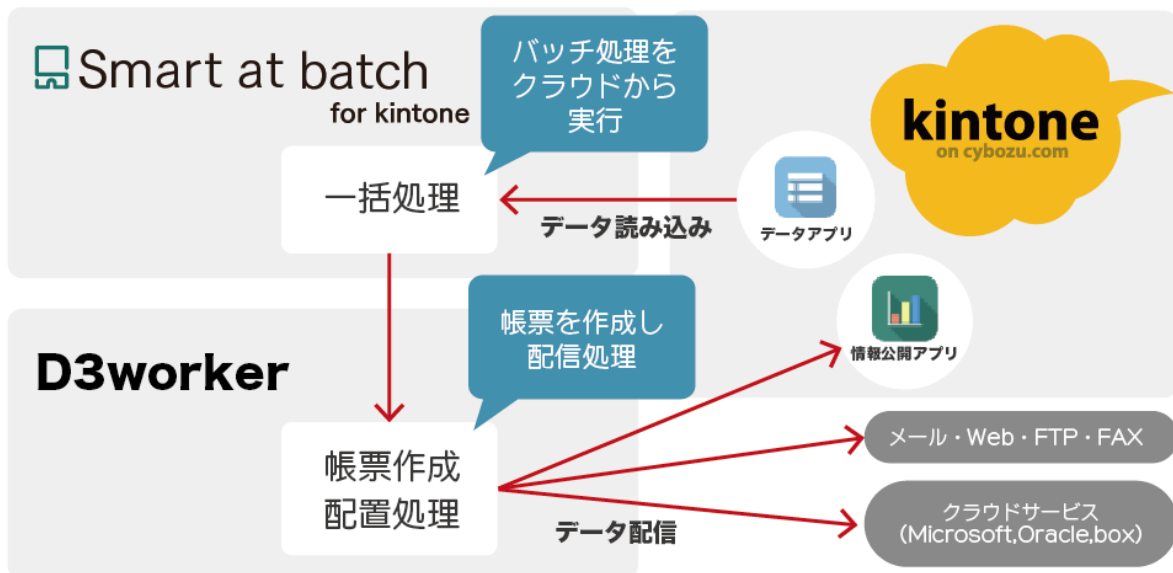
Smart at batch
for kintone

バッチ処理をクラウドから実行

kintone
on cybozu.com

一括処理

データ読み込み

データアプリ

帳票を作成し配信処理

D3worker

情報公開アプリ

帳票作成
配置処理

メール・Web・FTP・FAX

クラウドサービス
(Microsoft,Oracle,box)

データ配信